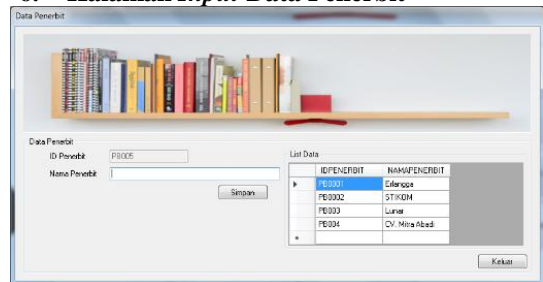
Data Penerbit

Data Penerbit

ID Penerbit PB005

Nama Penerbit

Simpan

List Data

| | IDPENERBIT | NAMAPENERBIT |
|---|---|---|
| ▸ | PB0001 | Erlangga |
| | PB0002 | STIKOM |
| | PB003 | Lunar |
| | PB004 | CV. Mitra Abadi |
| * | | |

Keluar